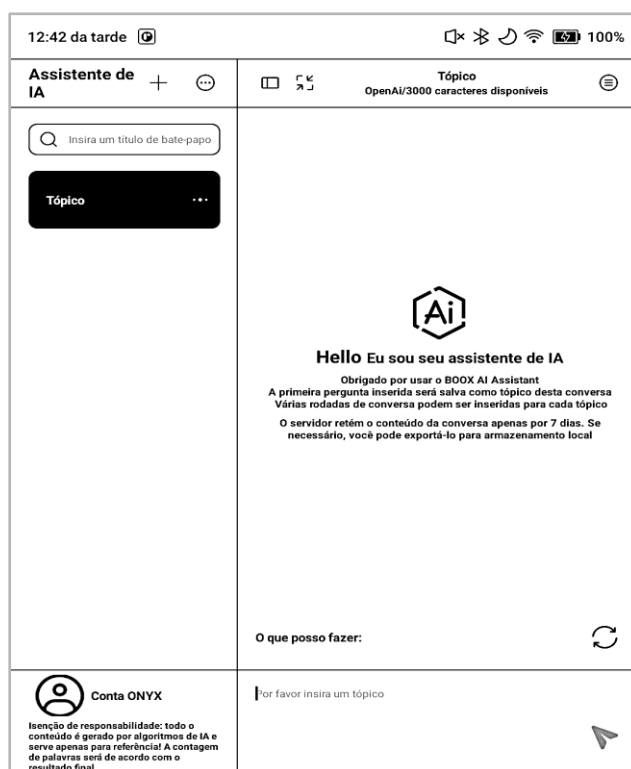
12:42 da tarde

100%

Assistente de IA

Insira um título de bate-papo

Tópico

Tópico
OpenAi/3000 caracteres disponíveis

Ai

Hello Eu sou seu assistente de IA

Obrigado por usar o BOOX AI Assistant
A primeira pergunta inserida será salva como tópico desta conversa
Várias rodadas de conversa podem ser inseridas para cada tópico

O servidor retém o conteúdo da conversa apenas por 7 dias. Se necessário, você pode exportá-lo para armazenamento local

O que posso fazer:

Conta ONYX

Isenção de responsabilidade: todo o conteúdo é gerado por algoritmos de IA e serve apenas para referência! A contagem de palavras será de acordo com o resultado final

Por favor insira um tópico